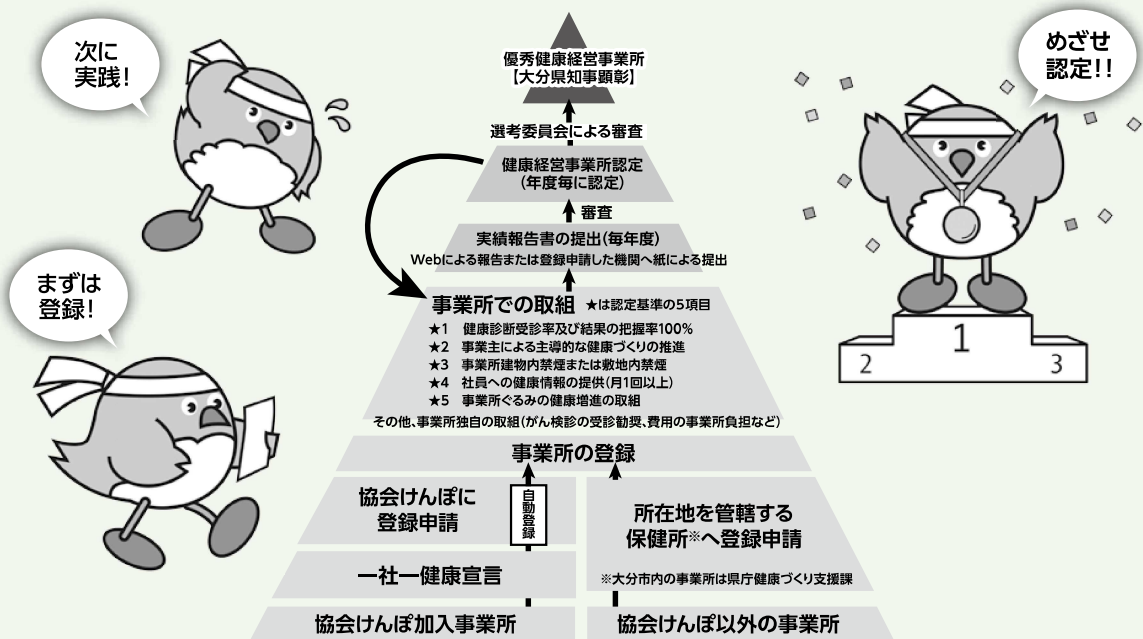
次に
実践!

まずは
登録!

めざせ
認定!!

優秀健康経営事業所
【大分県知事顕彰】

選考委員会による審査

健康経営事業所認定
(年度毎に認定)

審査

実績報告書の提出(毎年度)
Webによる報告または登録申請した機関へ紙による提出

事業所での取組 ★は認定基準の5項目
★1 健康診断受診率及び結果の把握率100%
★2 事業主による主導的な健康づくりの推進
★3 事業所建物内禁煙または敷地内禁煙
★4 社員への健康情報の提供(月1回以上)
★5 事業所ぐるみの健康増進の取組
その他、事業所独自の取組(がん検診の受診勧奨、費用の事業所負担など)

事業所の登録

協会けんぽに
登録申請

自動登録

所在地を管轄する
保健所※へ登録申請

一社一健康宣言

※大分市内の事業所は県庁健康づくり支援課

協会けんぽ加入事業所

協会けんぽ以外の事業所

2 1 3